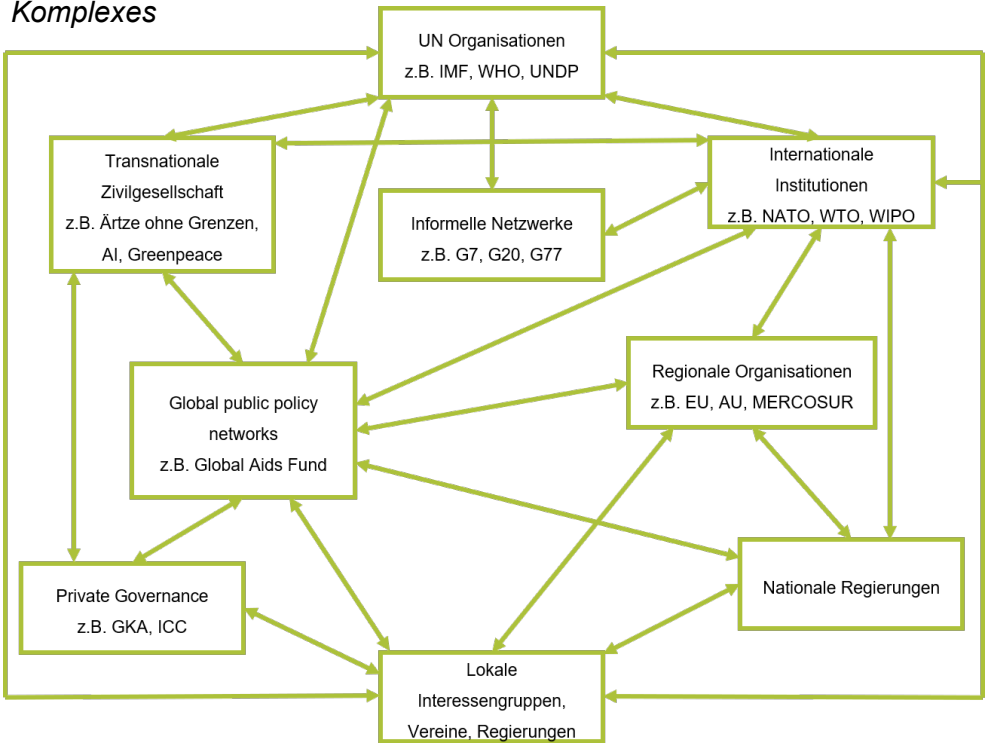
Komplexes

UN Organisationen
z.B. IMF, WHO, UNDP

Transnationale Zivilgesellschaft
z.B. Ärtze ohne Grenzen, AI, Greenpeace

Informelle Netzwerke
z.B. G7, G20, G77

Internationale Institutionen
z.B. NATO, WTO, WIPO

Global public policy networks
z.B. Global Aids Fund

Regionale Organisationen
z.B. EU, AU, MERCOSUR

Private Governance
z.B. GKA, ICC

Nationale Regierungen

Lokale Interessengruppen, Vereine, Regierungen